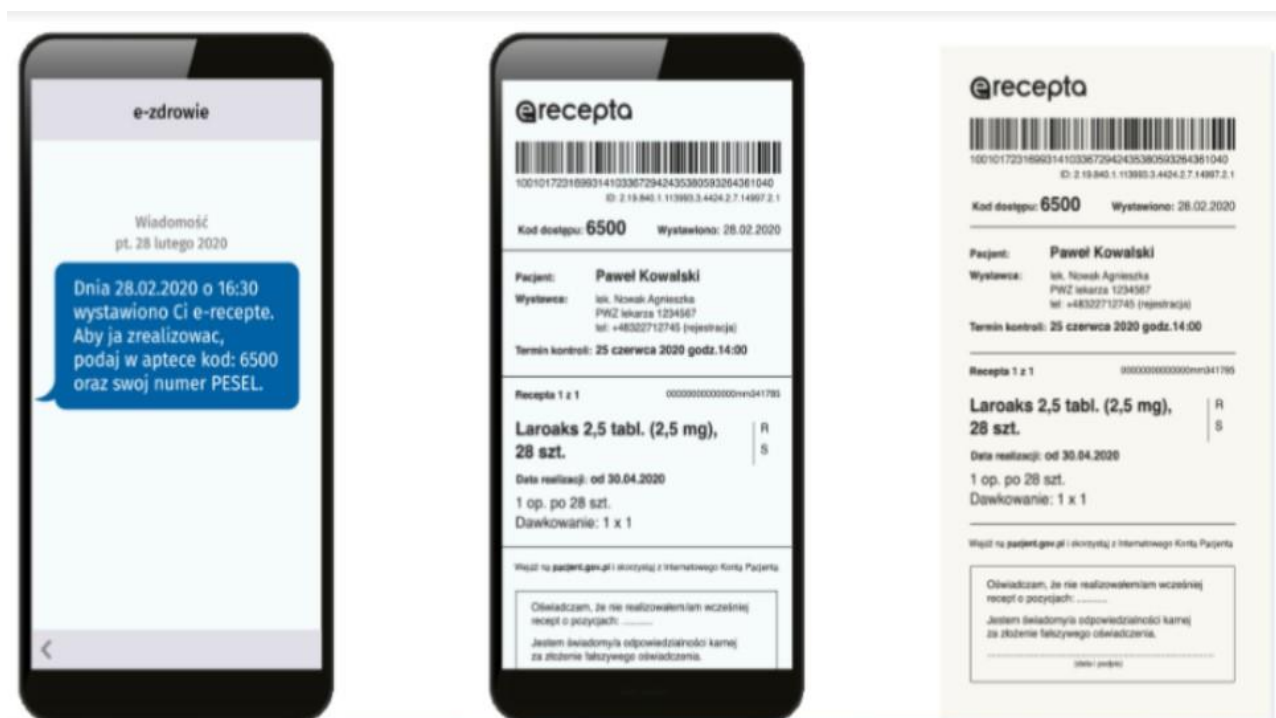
e-zdrowie

Wiadomość
pt. 28 lutego 2020

Dnia 28.02.2020 o 16:30 wystawiono Ci e-recepte. Aby ja zrealizowac, podaj w aptece kod: 6500 oraz swoj numer PESEL.

erecepta

1001017231699314103367294243538059326436104 0
ID: 2.19.840.1.113883.3.4424.2.7.14997.2.1

Kod dostępu: 6500 Wystawiono: 28.02.2020

Pacjent: Paweł Kowalski
Wystawca: lek. Nowak Agnieszka
PWZ lekarza 1234567
tel: +48322712745 (rejestracja)

Termin kontroli: 25 czerwca 2020 godz.14:00

Recepta 1 z 1 0000000000000nnn341785

Laroaks 2,5 tabl. (2,5 mg), 28 szt.
R
S

Data realizacji: od 30.04.2020

1 op. po 28 szt.
Dawkowanie: 1 x 1

Wejdź na pacjent.gov.pl i skorzystaj z Internetowego Konta Pacjenta

Oświadczam, że nie realizowałem/am wcześniej recept o pozycjach: ..........

Jestem świadomy/a odpowiedzialności karnej za złożenie fałszywego oświadczenia.

erecepta

1001017231699314103367294243538059326436104 0
ID: 2.19.840.1.113883.3.4424.2.7.14997.2.1

Kod dostępu: 6500 Wystawiono: 28.02.2020

Pacjent: Paweł Kowalski
Wystawca: lek. Nowak Agnieszka
PWZ lekarza 1234567
tel: +48322712745 (rejestracja)

Termin kontroli: 25 czerwca 2020 godz.14:00

Recepta 1 z 1 0000000000000nnn341785

Laroaks 2,5 tabl. (2,5 mg), 28 szt.
R
S

Data realizacji: od 30.04.2020

1 op. po 28 szt.
Dawkowanie: 1 x 1

Wejdź na pacjent.gov.pl i skorzystaj z Internetowego Konta Pacjenta

Oświadczam, że nie realizowałem/am wcześniej recept o pozycjach: ..........

Jestem świadomy/a odpowiedzialności karnej za złożenie fałszywego oświadczenia.

(data i podpis)